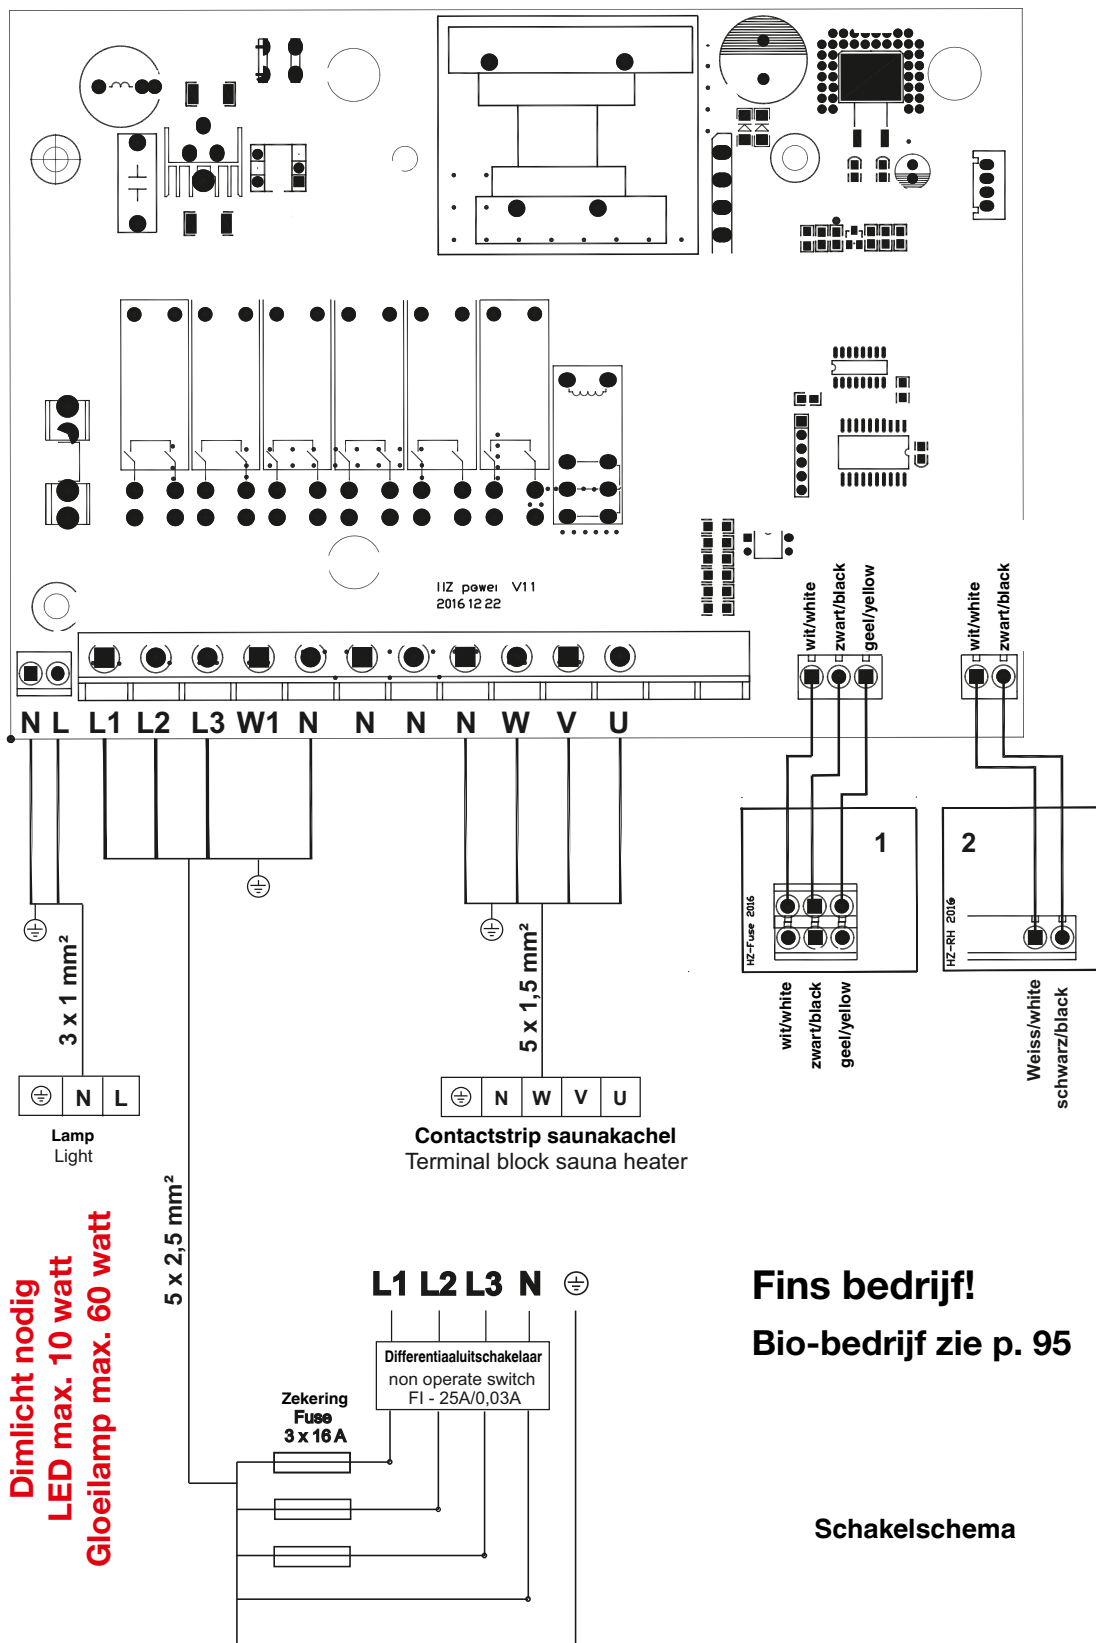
HZ power V11
2016 12 22

wit/white
zwart/black
geel/yellow

wit/white
zwart/black

N L L1 L2 L3 W1 N N N N W V U

1

2

HZ-Fuse 2016

HZ-RH 2016

3 x 1 mm²

5 x 1,5 mm²

wit/white
zwart/black
geel/yellow

Weiss/white
schwarz/black

N L

Lamp
Light

N W V U

Contactstrip saunakachel
Terminal block sauna heater

5 x 2,5 mm²

Dimlicht nodig
LED max. 10 watt
Gloeilamp max. 60 watt

L1 L2 L3 N

Differentiaaluitschakelaar
non operate switch
FI - 25A/0,03A

Zekering
Fuse
3 x 16 A

Fins bedrijf!
Bio-bedrijf zie p. 95

Schakelschema